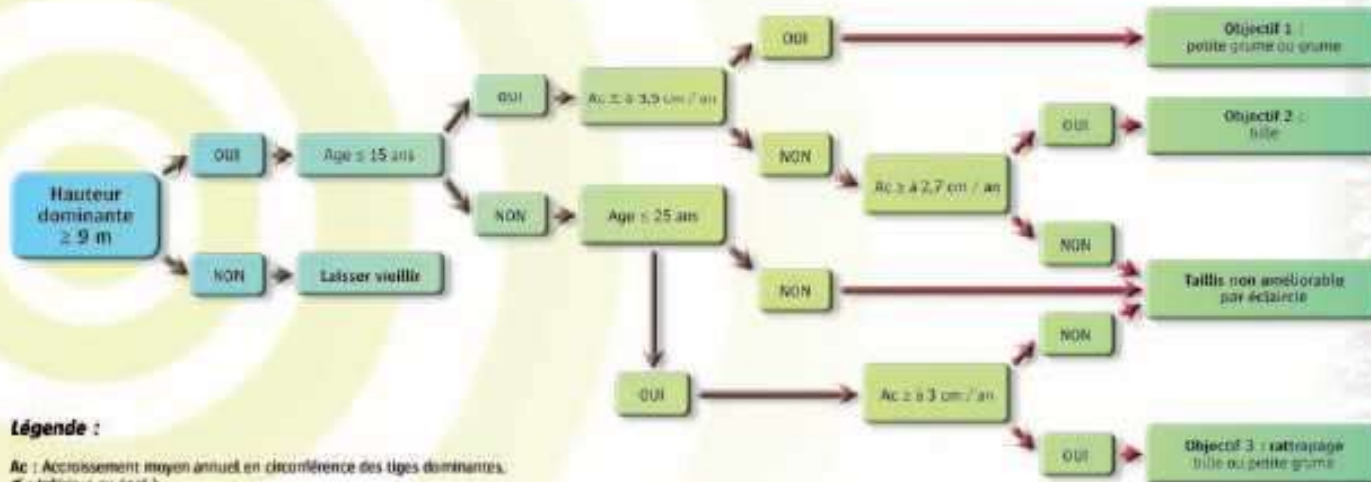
Hauteur dominante ≥ 9 m

OUI

Age ≤ 15 ans

OUI

Ac ≥ à 3,5 cm / an

OUI

Objectif 1 : petite grume ou grume

NON

Ac ≥ à 2,7 cm / an

OUI

Objectif 2 : bille

NON

NON

Age ≤ 25 ans

NON

Taillis non améliorable par éclaircie

OUI

Ac ≥ à 3 cm / an

NON

OUI

Objectif 3 : rattrapage bille ou petite grume

NON

Laisser vieillir

Légende :

Ac : Accroissement moyen annuel en circonférence des tiges dominantes.

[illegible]